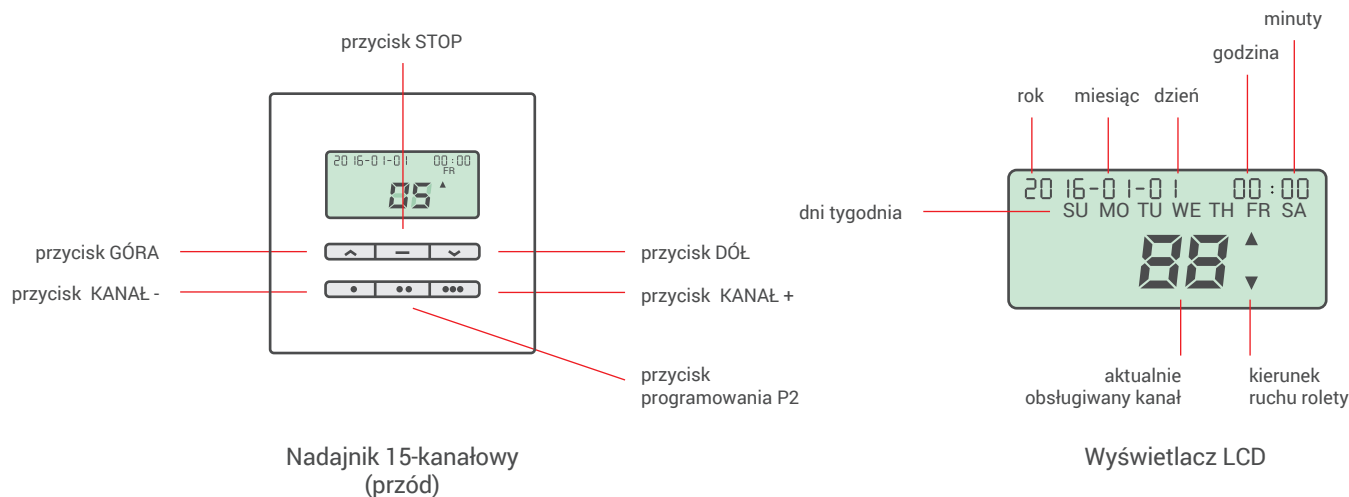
przycisk STOP

2016-01-01 00:00
FR
05

przycisk GÓRA

przycisk DÓŁ

przycisk KANAŁ -

przycisk KANAŁ +

przycisk programowania P2

Nadajnik 15-kanałowy (przód)

minuty

godzina

rok

miesiąc

dzień

2016-01-01 00:00
SU MO TU WE TH FR SA

dni tygodnia

88

aktualnie obsługiwany kanał

kierunek ruchu rolety

Wyświetlacz LCD